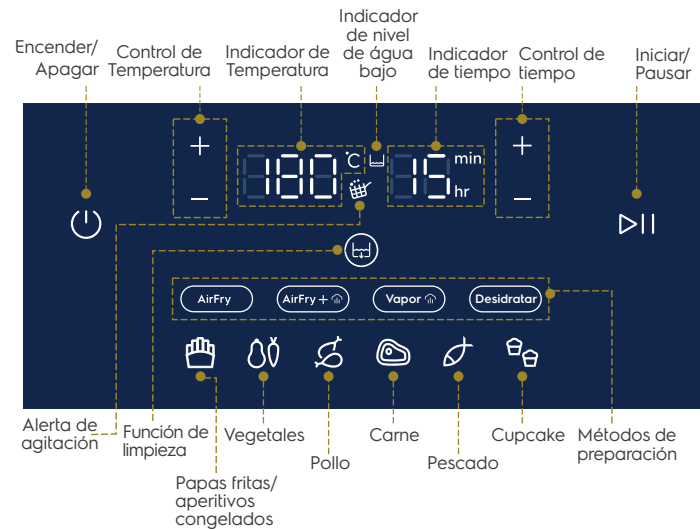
Encender/ Apagar

Control de Temperatura

Indicador de Temperatura

Indicador de nivel de água bajo

Indicador de tiempo

Control de tiempo

Iniciar/ Pausar

+
–
180 °C
15 min hr
+
–

AirFry
AirFry +
Vapor
Desidratar

Alerta de agitación

Función de limpieza

Papas fritas/ aperitivos congelados

Vegetales

Pollo

Carne

Pescado

Cupcake

Métodos de preparación